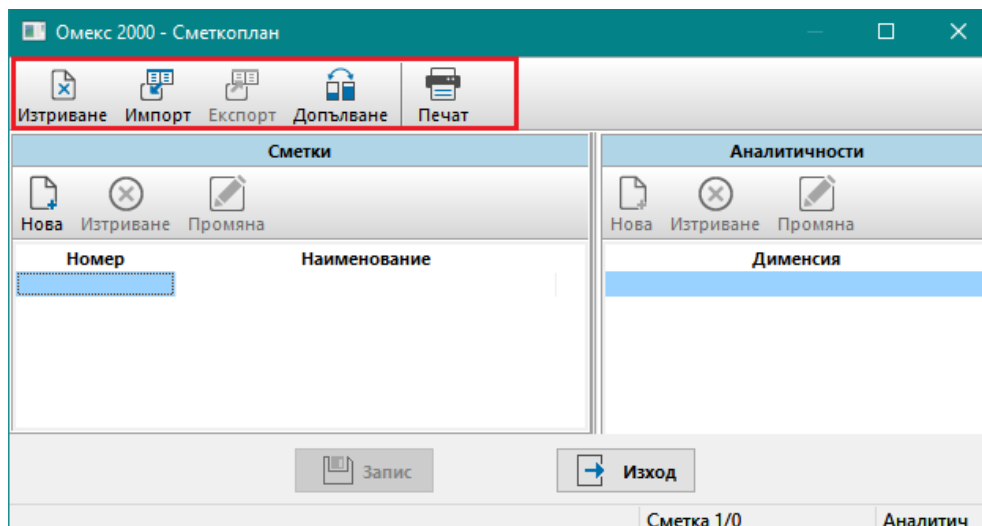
Омекс 2000 - Сметкоплан

Изтриване Импорт Експорт Допълване Печат

Сметки

Нова Изтриване Промяна

| Номер | Наименование |
|---|---|
| | |

Аналитичности

Нова Изтриване Промяна

| Дименсия |
|---|
| |

Запис

Изход

Сметка 1/0

Аналитич